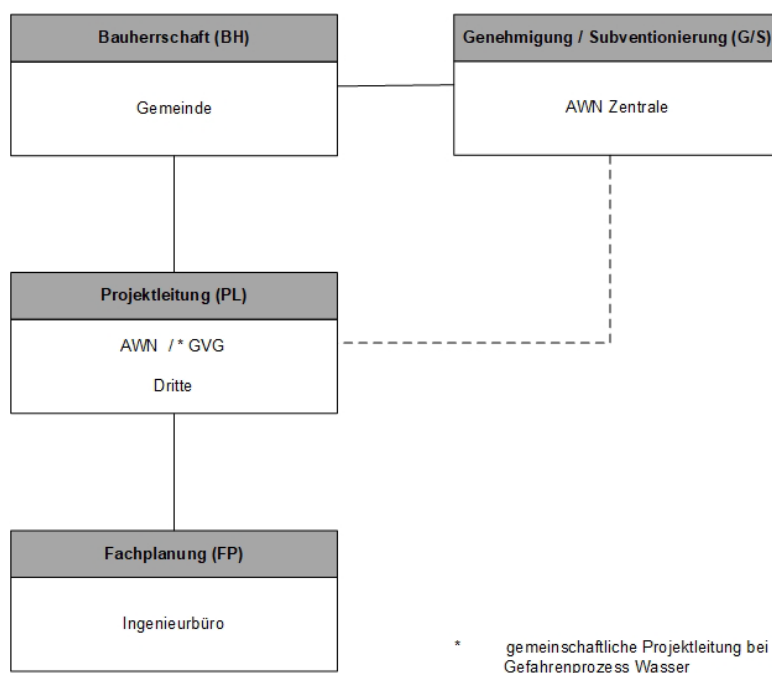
Bauherrschaft (BH)

Gemeinde

Genehmigung / Subventionierung (G/S)

AWN Zentrale

Projektleitung (PL)

AWN / * GVG

Dritte

Fachplanung (FP)

Ingenieurbüro

* gemeinschaftliche Projektleitung bei Gefahrenprozess Wasser